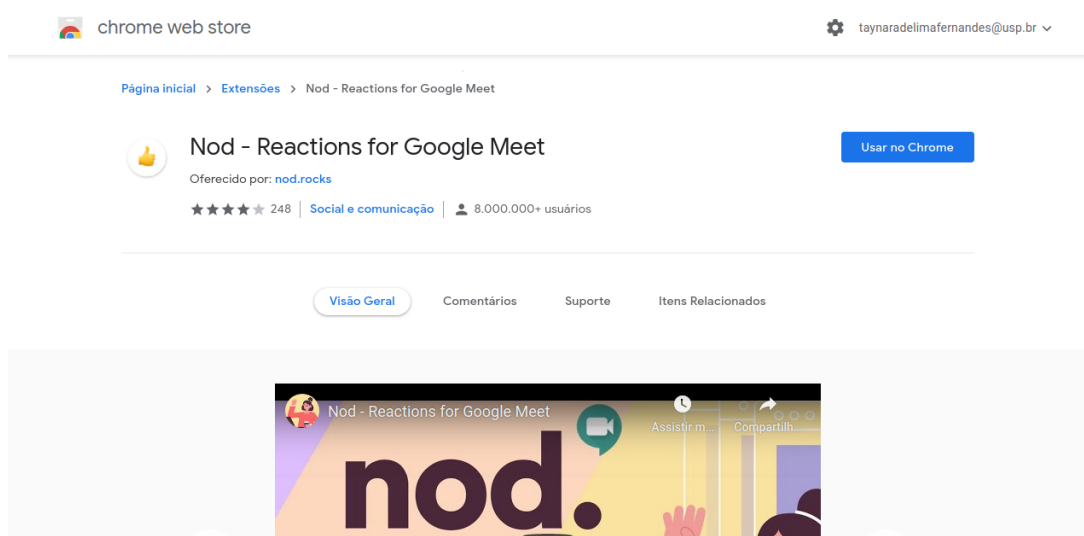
chrome web store

taynaradelimafernandes@usp.br

Página inicial > Extensões > Nod - Reactions for Google Meet

Nod - Reactions for Google Meet

Oferecido por: nod.rocks

248 | Social e comunicação | 8.000.000+ usuários

Usar no Chrome

Visão Geral Comentários Suporte Itens Relacionados

Nod - Reactions for Google Meet

Assistir m...

Compartilh...

nod.